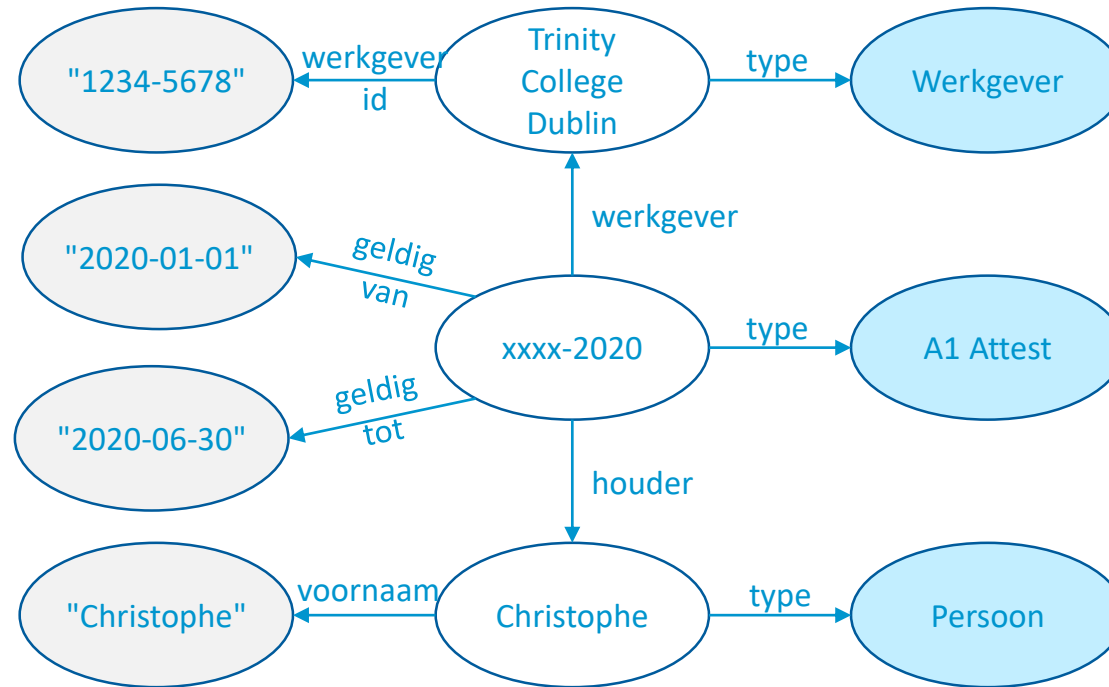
"1234-5678"

werkgever id

Trinity College Dublin

type

Werkgever

werkgever

"2020-01-01"

geldig van

xxxx-2020

type

A1 Attest

"2020-06-30"

geldig tot

houder

"Christophe"

voornaam

Christophe

type

Persoon